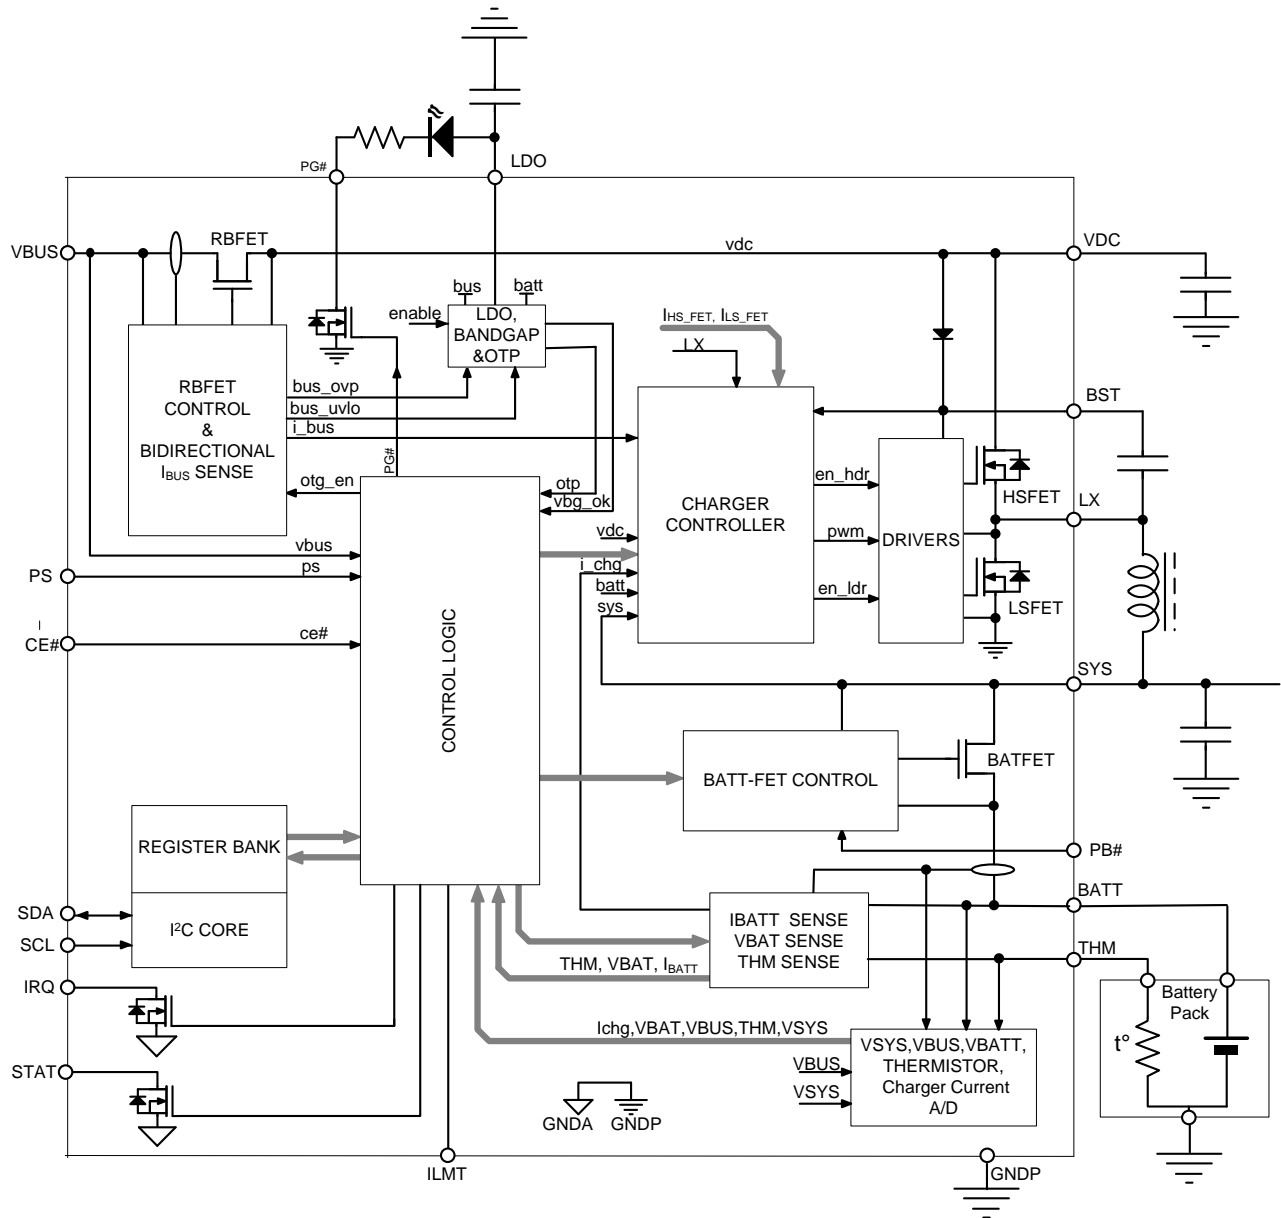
PG#
LDO
VBUS
RBFET
vdc
VDC
bus
batt
enable
LDO, BANDGAP &OTP
$I_{HS\_FET}$, $I_{LS\_FET}$
LX
RBFET CONTROL & BIDIRECTIONAL $I_{BUS}$ SENSE
bus_ovp
bus_uvlo
i_bus
BST
PG#
otg_en
otp
vbg_ok
CHARGER CONTROLLER
en_hdr
HSFET
LX
vdc
pwm
DRIVERS
vbus
PS
ps
i_chg
batt
en_ldr
sys
LSFET
CE#
ce#
CONTROL LOGIC
SYS
BATT-FET CONTROL
BATFET
REGISTER BANK
PB#
BATT
SDA
SCL
$I^2C$ CORE
IBATT SENSE VBAT SENSE THM SENSE
THM
IRQ
THM, VBAT, $I_{BATT}$
Battery Pack
t°
Ichg,VBAT,VBUS,THM,VSYS
VSYS,VBUS,VBATT, THERMISTOR, Charger Current A/D
VBUS
VSYS
STAT
GNDA
GNDP
ILMT
GNDP